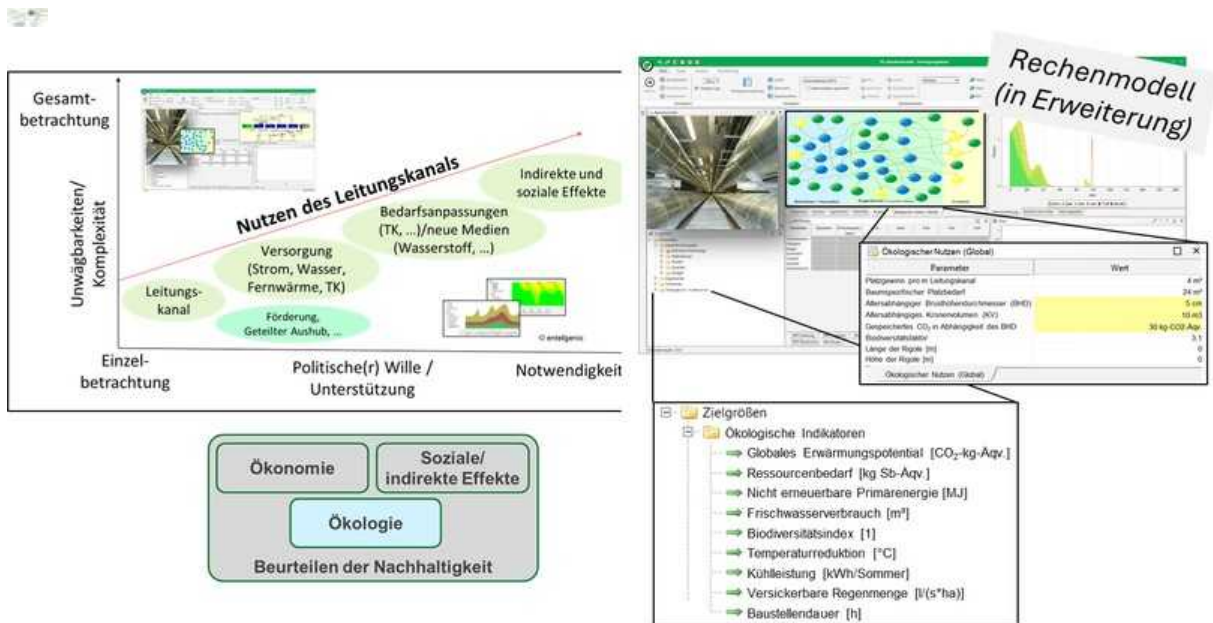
Gesamtbetrachtung

Unwägbarkeiten/ Komplexität

Nutzen des Leitungskanals

Indirekte und soziale Effekte

Bedarfsanpassungen (TK, ...)/neue Medien (Wasserstoff, ...)

Versorgung (Strom, Wasser, Fernwärme, TK)

Leitungskanal

Förderung, Geteilter Aushub, ...

© entellgenio

Einzelbetrachtung

Politische(r) Wille / Unterstützung

Notwendigkeit

Ökonomie

Soziale/ indirekte Effekte

Ökologie

Beurteilen der Nachhaltigkeit

Rechenmodell (in Erweiterung)

Ökologischer Nutzen (Global)

| Parameter | Wert |
|---|---|
| Platzgewinn pro m Leitungskanal | 4 m² |
| Baumspezifischer Platzbedarf | 24 m² |
| Altersabhängiger Brusthöhendurchmesser (BHD) | 5 cm |
| Altersabhängiges Kronenvolumen (KV) | 10 m3 |
| Gespeichertes $CO_2$ in Abhängigkeit des BHD | 30 kg-CO2-Äqv. |
| Biodiversitätsfaktor | 3.1 |
| Länge der Rigole [m] | 0 |
| Höhe der Rigole [m] | 0 |

Ökologischer Nutzen (Global)

Zielgrößen
Ökologische Indikatoren
Globales Erwärmungspotential [$CO_2$-kg-Äqv.]
Ressourcenbedarf [kg Sb-Äqv.]
Nicht erneuerbare Primärenergie [MJ]
Frischwasserverbrauch [m³]
Biodiversitätsindex [1]
Temperaturreduktion [°C]
Kühlleistung [kWh/Sommer]
Versickerbare Regenmenge [l/(s*ha)]
Baustellendauer [h]